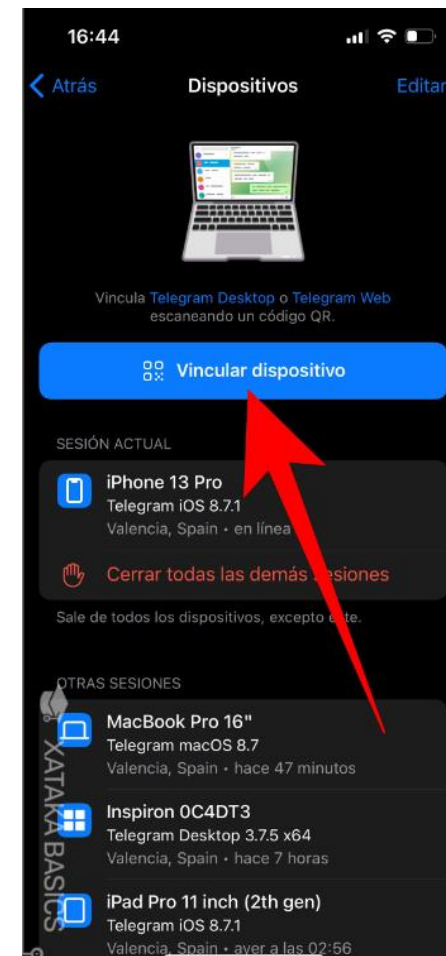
16:44

Atrás Dispositivos Editar

Vincula Telegram Desktop o Telegram Web escaneando un código QR.

Vincular dispositivo

SESIÓN ACTUAL

iPhone 13 Pro
Telegram iOS 8.7.1
Valencia, Spain • en línea

Cerrar todas las demás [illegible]esiones

Sale de todos los dispositivos, excepto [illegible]te.

OTRAS SESIONES

MacBook Pro 16"
Telegram macOS 8.7
Valencia, Spain • hace 47 minutos

Inspiron 0C4DT3
Telegram Desktop 3.7.5 x64
Valencia, Spain • hace 7 horas

iPad Pro 11 inch (2th gen)
Telegram iOS 8.7.1
Valencia, Spain • ayer a las 02:56

XATAKA BASICS